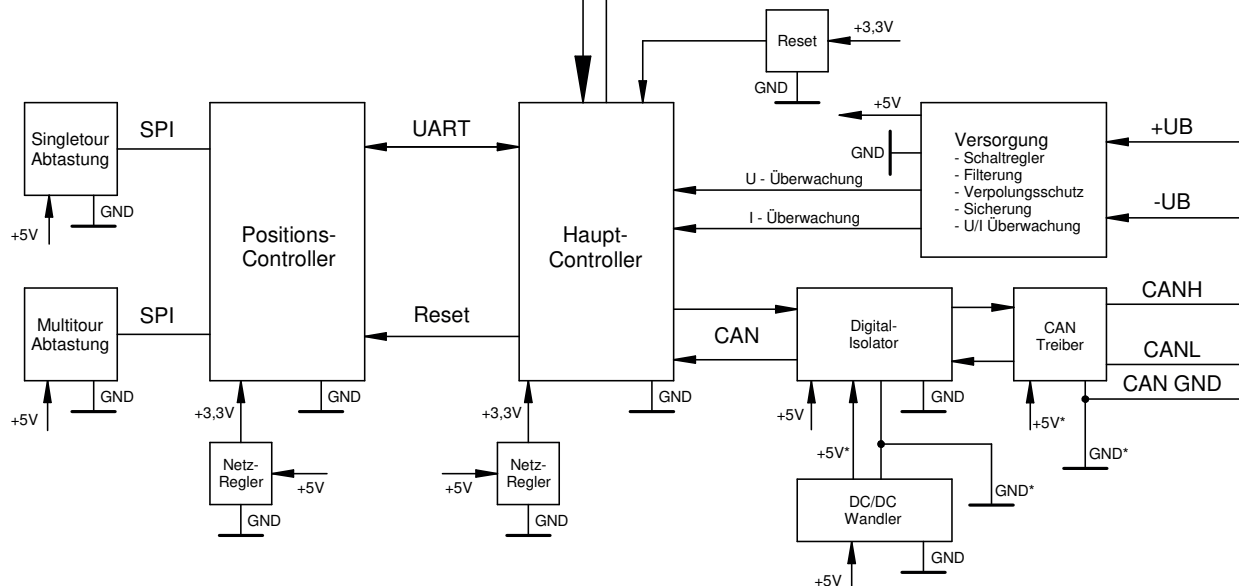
Reset
+3,3V
GND
+5V
Singletour Abtastung
SPI
UART
Versorgung
- Schaltregler
- Filterung
- Verpolungsschutz
- Sicherung
- U/I Überwachung
+UB
GND
U - Überwachung
-UB
I - Überwachung
GND
+5V
Positions-Controller
Haupt-Controller
CANH
Multitour Abtastung
SPI
Reset
CAN
Digital-Isolator
CAN Treiber
CANL
CAN GND
+5V
GND
+3,3V
GND
+3,3V
GND
GND
+5V
GND
+5V*
GND*
+5V*
Netz-Regler
+5V
Netz-Regler
+5V
GND*
GND
GND
DC/DC Wandler
GND
+5V